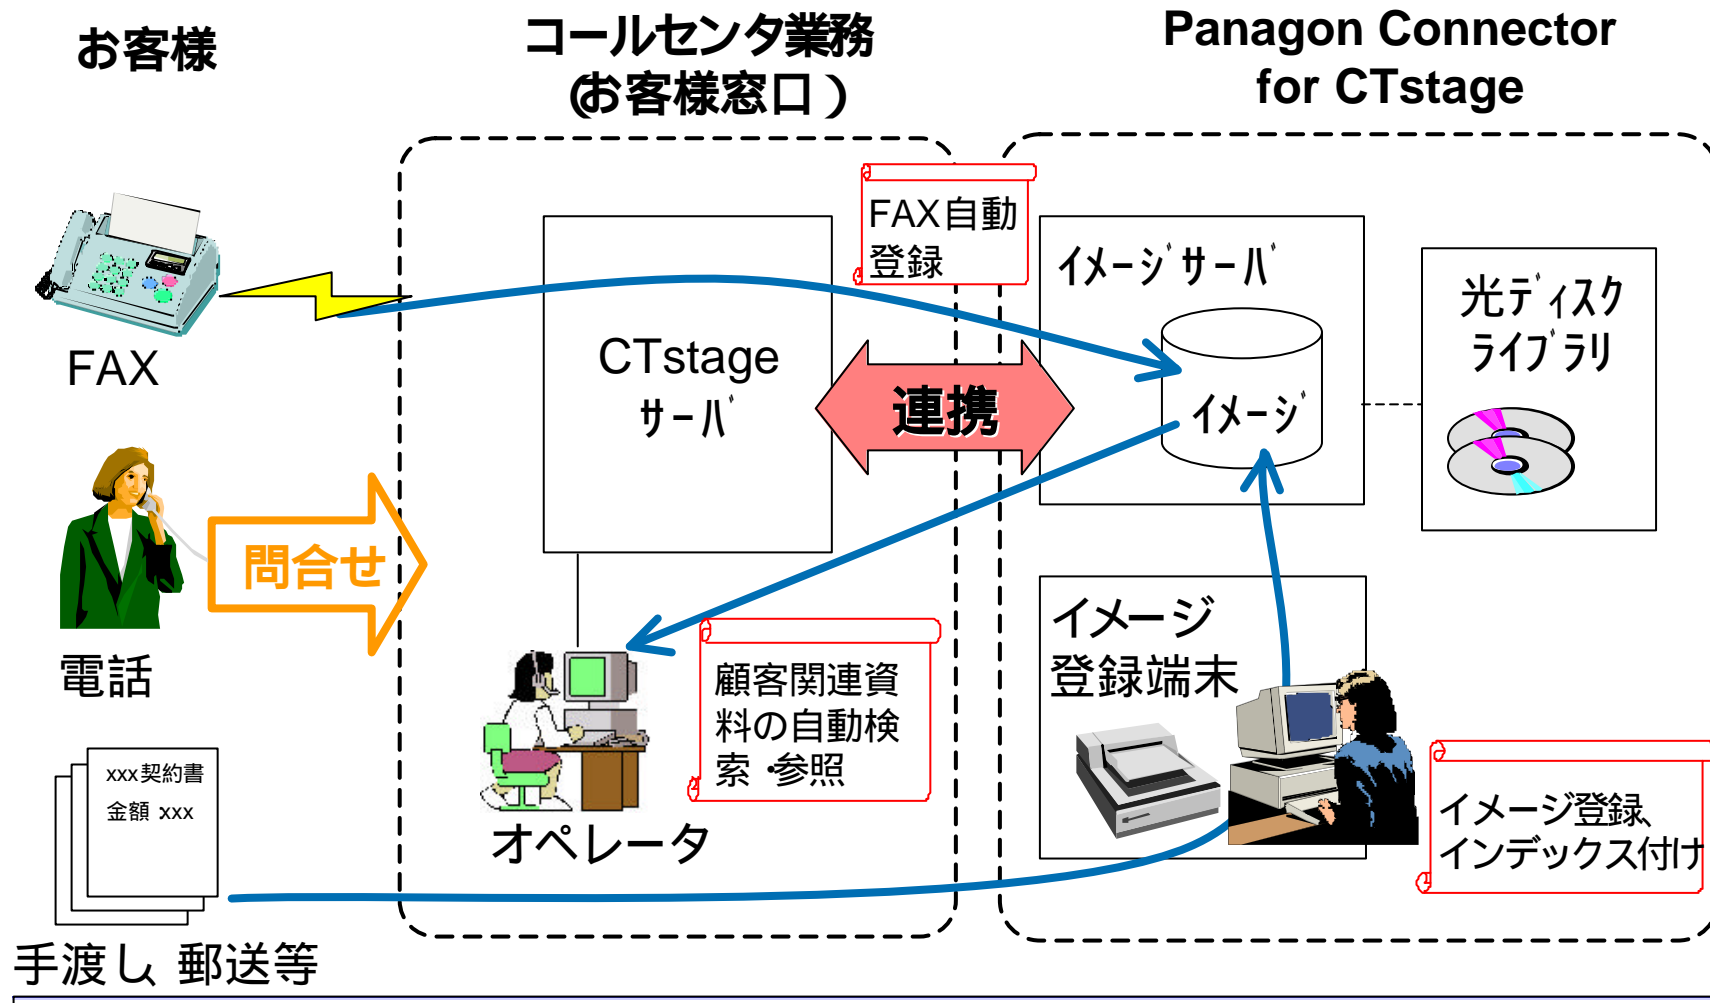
お客様

コールセンタ業務
(お客様窓口)

Panagon Connector
for CTstage

FAX

FAX自動
登録

CTstage
サーバ

連携

イメージサーバ

イメージ

光ディスク
ライブラリ

問合せ

電話

顧客関連資
料の自動検
索・参照

オペレータ

イメージ
登録端末

イメージ登録、
インデックス付け

xxx契約書
金額 xxx

手渡し、郵送等